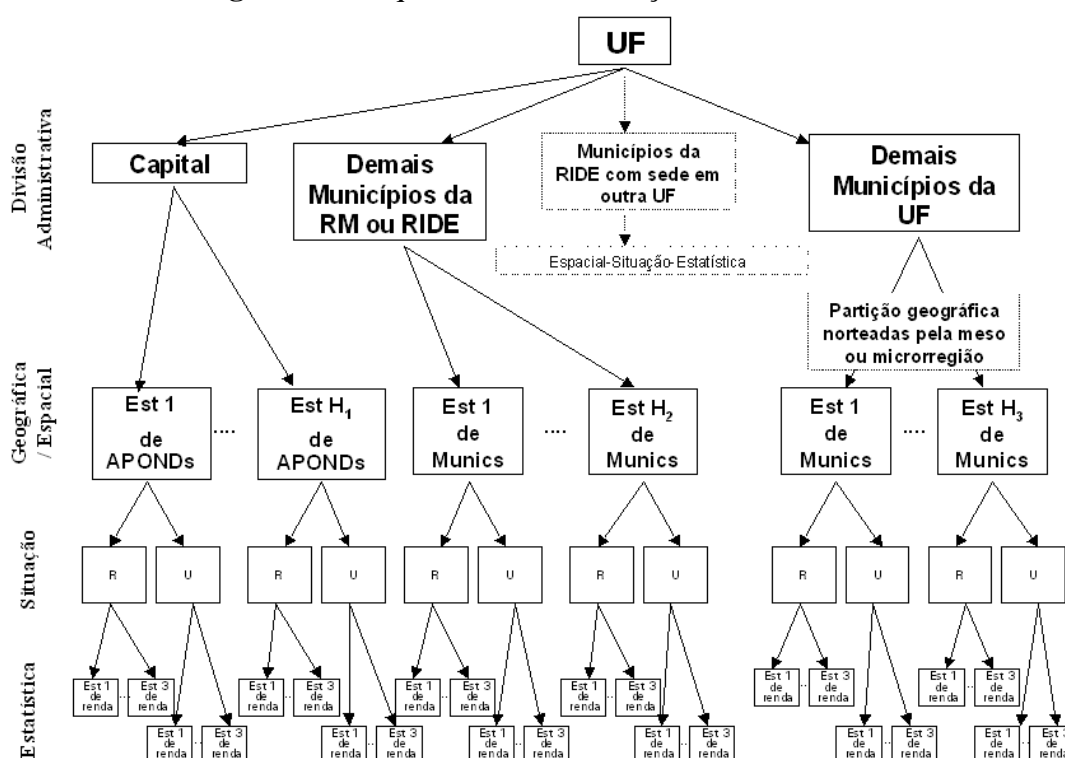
UF

Divisão Administrativa

Capital

Demais Municípios da RM ou RIDE

Municípios da RIDE com sede em outra UF

Espacial-Situação-Estatística

Demais Municípios da UF

Partição geográfica norteadas pela meso ou microrregião

Geográfica / Espacial

Est 1 de APONDs

....

Est $H_1$ de APONDs

Est 1 de Munics

....

Est $H_2$ de Munics

Est 1 de Munics

....

Est $H_3$ de Munics

Situação

R U R U R U R U R U R U

Estatística

Est 1 de renda ... Est 3 de renda
Est 1 de renda ... Est 3 de renda
Est 1 de renda ... Est 3 de renda
Est 1 de renda ... Est 3 de renda
Est 1 de renda ... Est 3 de renda
Est 1 de renda ... Est 3 de renda
Est 1 de renda ... Est 3 de renda
Est 1 de renda ... Est 3 de renda
Est 1 de renda ... Est 3 de renda
Est 1 de renda ... Est 3 de renda
Est 1 de renda ... Est 3 de renda
Est 1 de renda ... Est 3 de renda